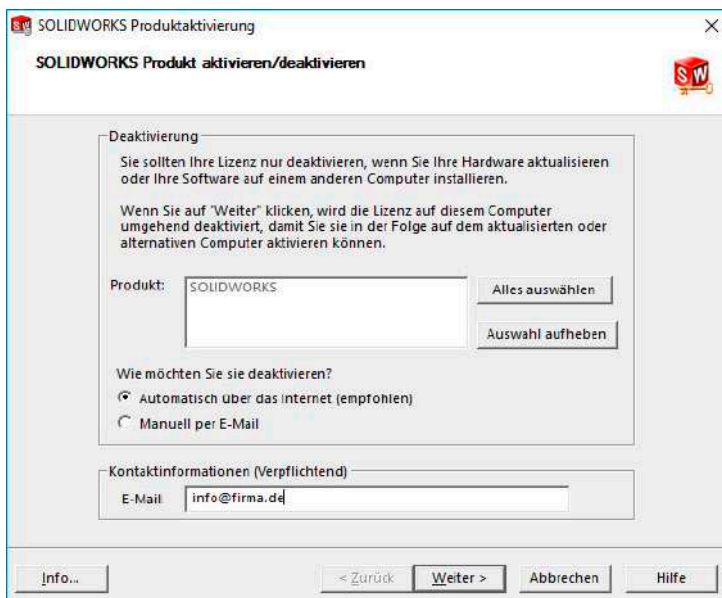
SOLIDWORKS Produktaktivierung

×

SOLIDWORKS Produkt aktivieren/deaktivieren

SW

Deaktivierung

Sie sollten Ihre Lizenz nur deaktivieren, wenn Sie Ihre Hardware aktualisieren oder Ihre Software auf einem anderen Computer installieren.

Wenn Sie auf "Weiter" klicken, wird die Lizenz auf diesem Computer umgehend deaktiviert, damit Sie sie in der Folge auf dem aktualisierten oder alternativen Computer aktivieren können.

Produkt: SOLIDWORKS

Alles auswählen

Auswahl aufheben

Wie möchten Sie sie deaktivieren?

Automatisch über das Internet (empfohlen)

Manuell per E-Mail

Kontaktinformationen (Verpflichtend)

E-Mail: info@firma.de

Info...

< Zurück

Weiter >

Abbrechen

Hilfe